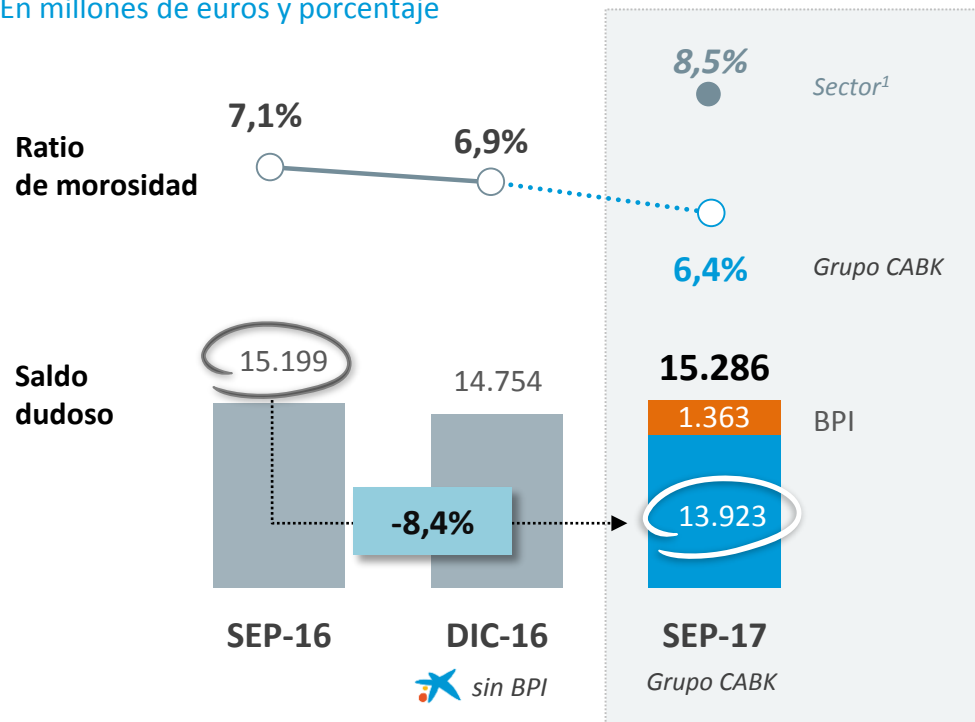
En millones de euros y porcentaje

8,5%

Sector$^1$

Ratio de morosidad

7,1%

6,9%

6,4%

Grupo CABK

Saldo dudoso

15.199

14.754

15.286

1.363

BPI

-8,4%

13.923

SEP-16

DIC-16

SEP-17

sin BPI

Grupo CABK